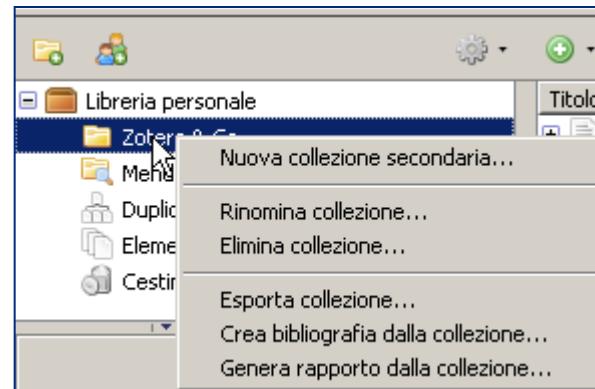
Libreria personale

Zotero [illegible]

Menu

Duplic

Eleme

Cestir

Titolo

Nuova collezione secondaria...

Rinomina collezione...

Elimina collezione...

Esporta collezione...

Crea bibliografia dalla collezione...

Genera rapporto dalla collezione...